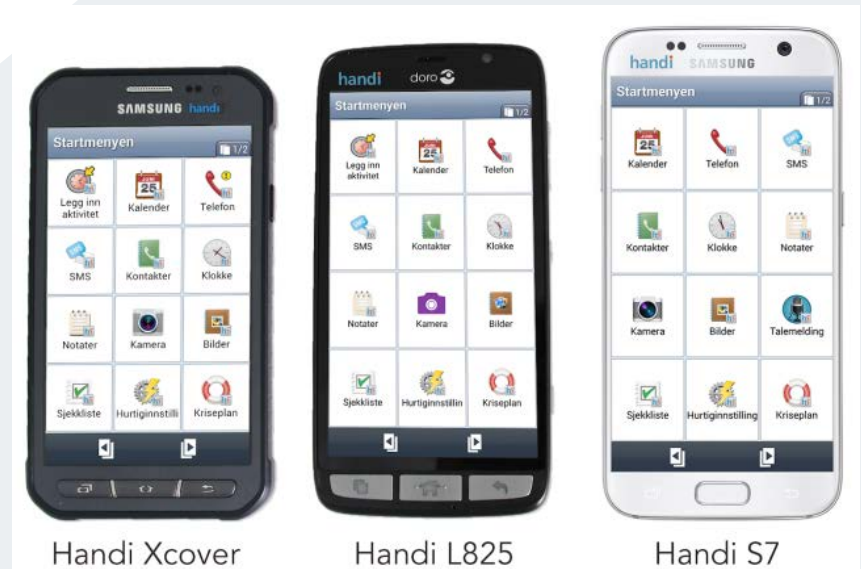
SAMSUNG handi

Startmenyen 1/2

Legg inn aktivitet
Kalender
Telefon
SMS
Kontakter
Klokke
Notater
Kamera
Bilder
Sjekkliste
Hurtiginnstilli
Kriseplan

Handi Xcover

handi doro

Startmenyen 1/2

Legg inn aktivitet
Kalender
Telefon
SMS
Kontakter
Klokke
Notater
Kamera
Bilder
Sjekkliste
Hurtiginnstillin
Kriseplan

Handi L825

handi SAMSUNG

Startmenyen 1/2

Kalender
Telefon
SMS
Kontakter
Klokke
Notater
Kamera
Bilder
Talemelding
Sjekkliste
Hurtiginnstilling
Kriseplan

Handi S7